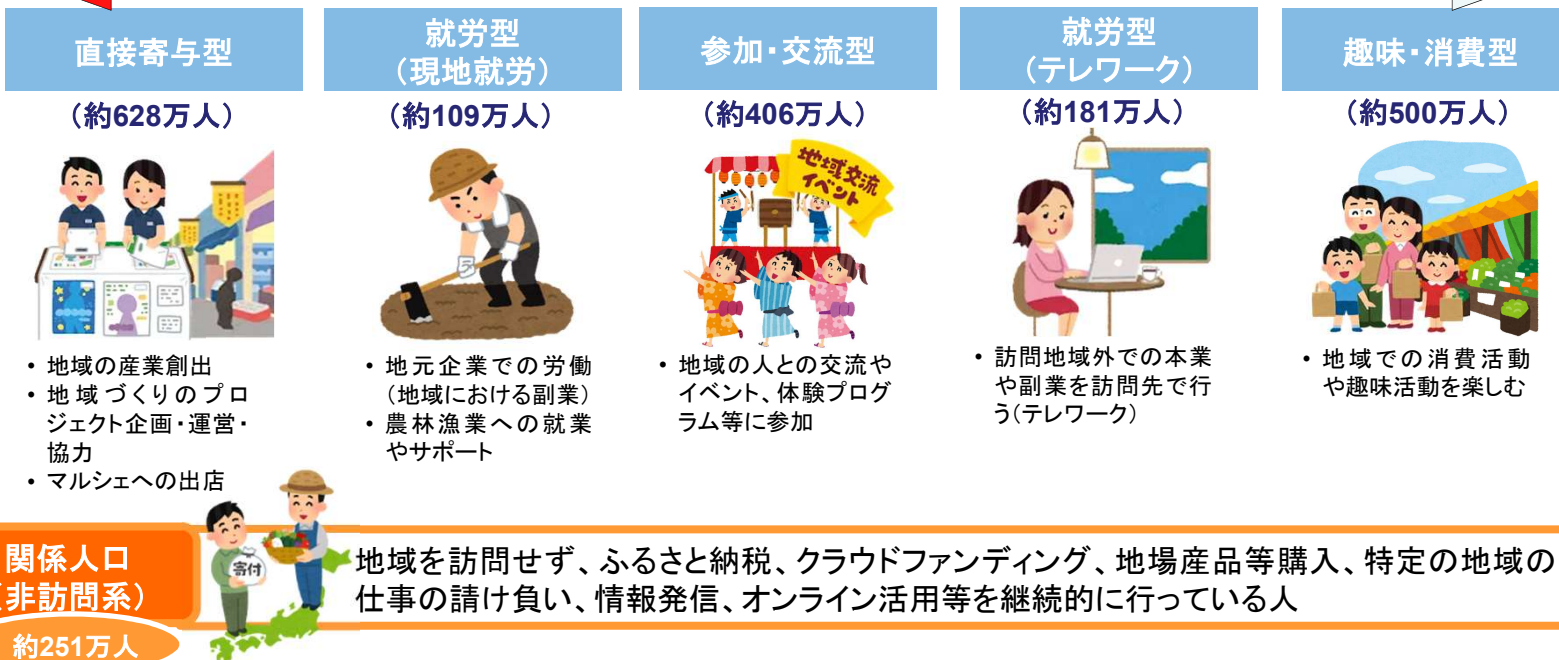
直接寄与型

（約628万人）

• 地域の産業創出
• 地域づくりのプロジェクト企画・運営・協力
• マルシェへの出店

就労型
（現地就労）

（約109万人）

• 地元企業での労働（地域における副業）
• 農林漁業への就業やサポート

参加・交流型

（約406万人）

地域交流イベント

• 地域の人との交流やイベント、体験プログラム等に参加

就労型
（テレワーク）

（約181万人）

• 訪問地域外での本業や副業を訪問先で行う（テレワーク）

趣味・消費型

（約500万人）

• 地域での消費活動や趣味活動を楽しむ

関係人口
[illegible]非訪問系）

約251万人

寄付

地域を訪問せず、ふるさと納税、クラウドファンディング、地場産品等購入、特定の地域の仕事の請け負い、情報発信、オンライン活用等を継続的に行っている人